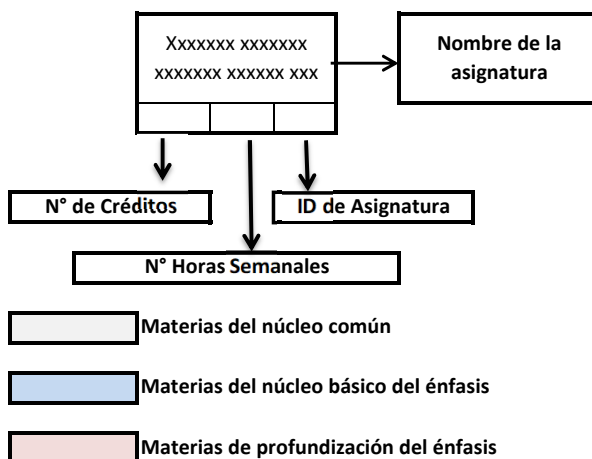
Xxxxxxx xxxxxxx xxxxxxx xxxxxx xxx

Nombre de la asignatura

N° de Créditos

ID de Asignatura

N° Horas Semanales

Materias del núcleo común

Materias del núcleo básico del énfasis

Materias de profundización del énfasis